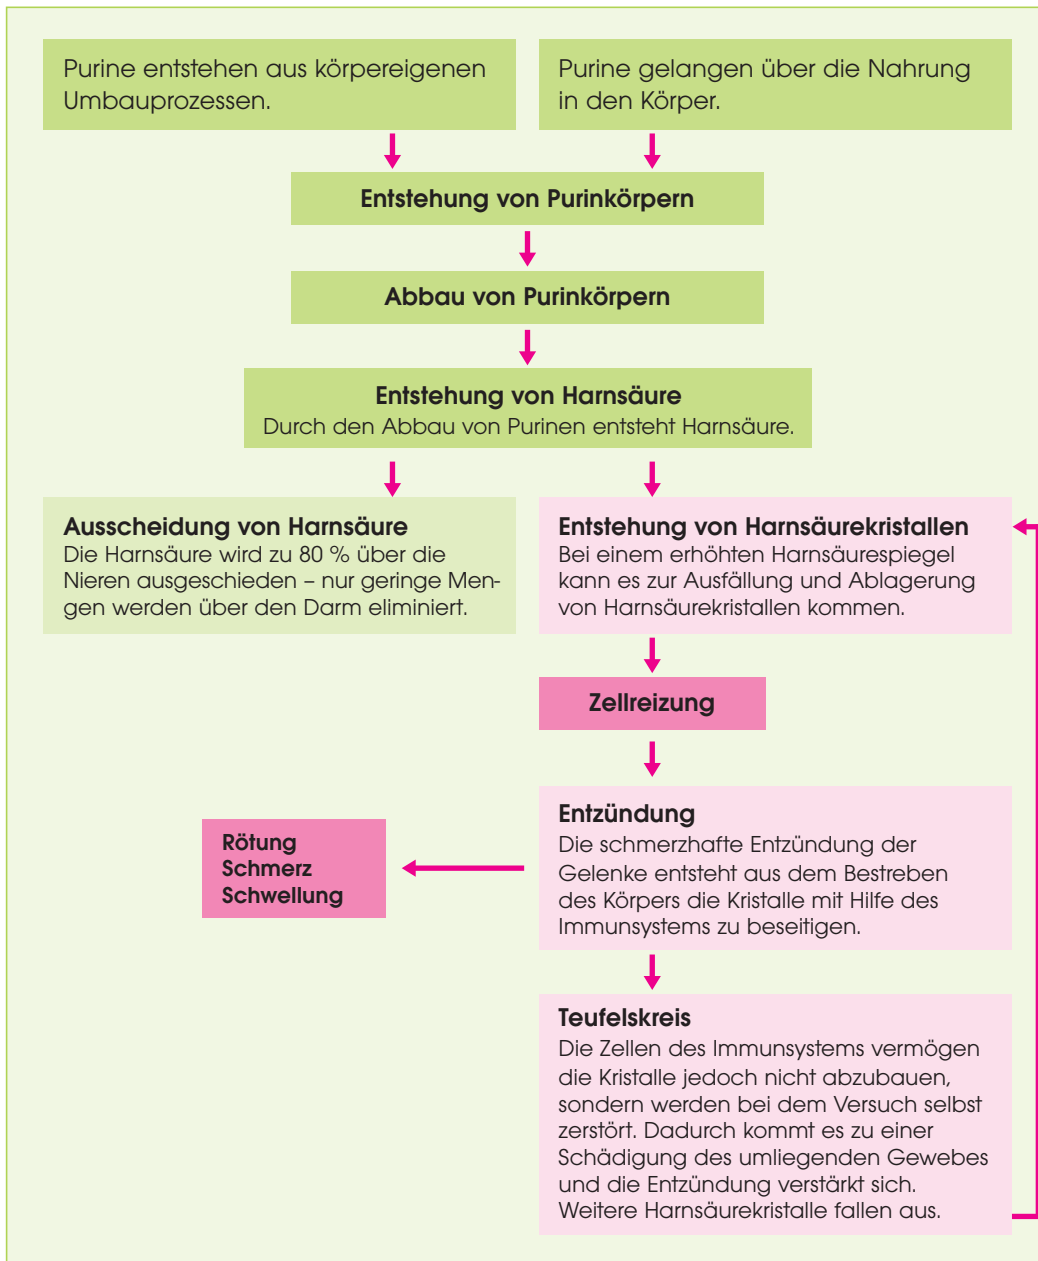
Purine entstehen aus körpereigenen Umbauprozessen.

Purine gelangen über die Nahrung in den Körper.

**Entstehung von Purinkörpern**

**Abbau von Purinkörpern**

**Entstehung von Harnsäure**
Durch den Abbau von Purinen entsteht Harnsäure.

**Ausscheidung von Harnsäure**
Die Harnsäure wird zu 80 % über die Nieren ausgeschieden – nur geringe Mengen werden über den Darm eliminiert.

**Entstehung von Harnsäurekristallen**
Bei einem erhöhten Harnsäurespiegel kann es zur Ausfällung und Ablagerung von Harnsäurekristallen kommen.

**Zellreizung**

**Entzündung**
Die schmerzhafte Entzündung der Gelenke entsteht aus dem Bestreben des Körpers die Kristalle mit Hilfe des Immunsystems zu beseitigen.

**Rötung**
**Schmerz**
**Schwellung**

**Teufelskreis**
Die Zellen des Immunsystems vermögen die Kristalle jedoch nicht abzubauen, sondern werden bei dem Versuch selbst zerstört. Dadurch kommt es zu einer Schädigung des umliegenden Gewebes und die Entzündung verstärkt sich. Weitere Harnsäurekristalle fallen aus.